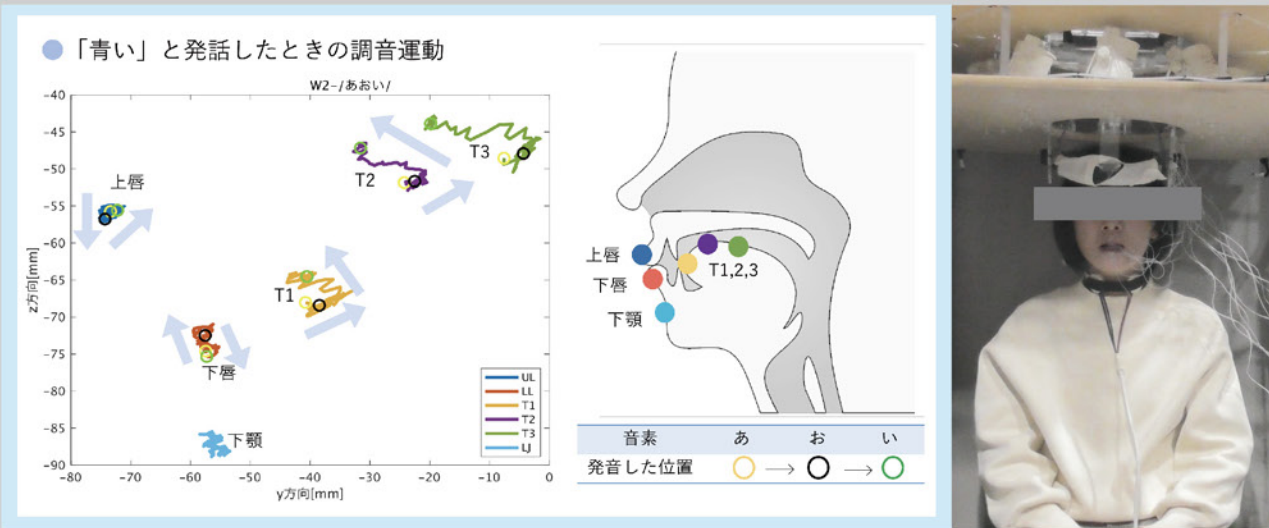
「青い」と発話したときの調音運動

W2-/あおい/

-40
-45
-50
-55
-60
-65
-70
-75
-80
-85
-90

z方向[mm]

-80 -70 -60 -50 -40 -30 -20 -10 0

y方向[mm]

上唇
T2
T3
T1
下唇
下顎

UL
LL
T1
T2
T3
LJ

上唇
下唇
下顎
T1,2,3

| 音素 | あ | お | い |
|---|---|---|---|
| 発音した位置 | ○ → | ○ → | ○ |